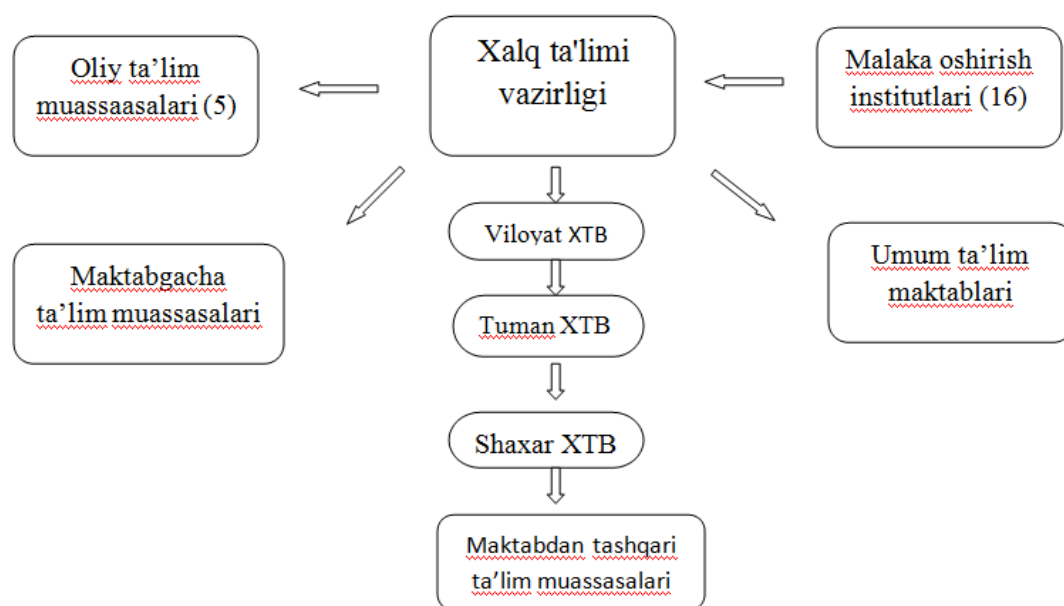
Xalq ta'limi vazirligi

Oliy ta'lim muassaasalari (5)

Malaka oshirish institutlari (16)

Viloyat XTB

Tuman XTB

Shaxar XTB

Maktabdan tashqari ta'lim muassasalari

Maktabgacha ta'lim muassasalari

Umum ta'lim maktablari